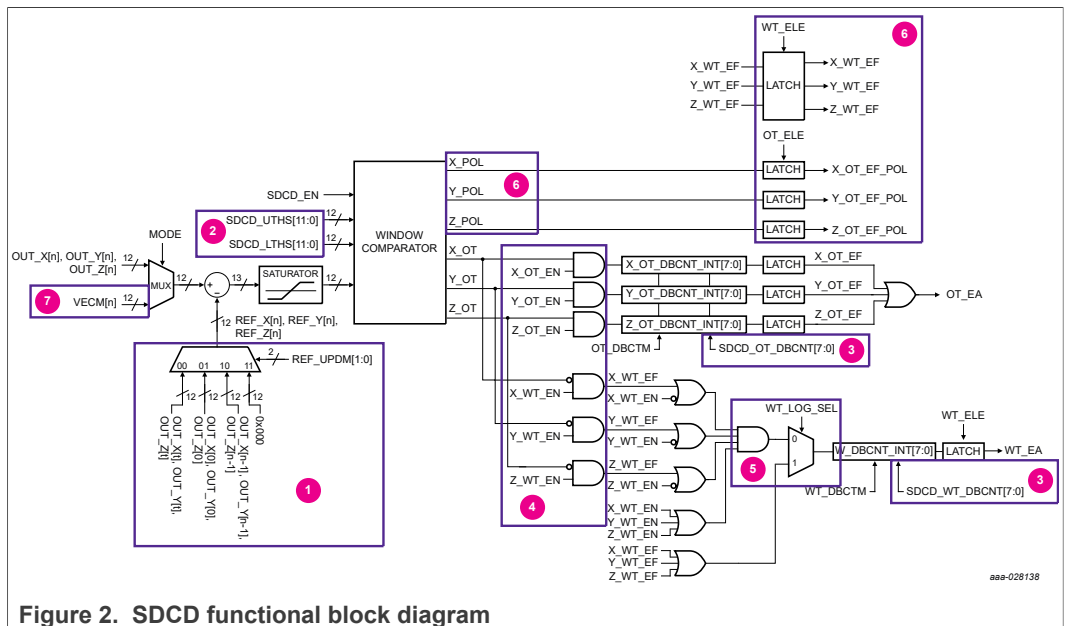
WT_ELE
6
X_WT_EF
Y_WT_EF
Z_WT_EF
LATCH
X_WT_EF
Y_WT_EF
Z_WT_EF
OT_ELE
LATCH
X_OT_EF_POL
LATCH
Y_OT_EF_POL
LATCH
Z_OT_EF_POL
X_POL
Y_POL
Z_POL
6
SDCD_EN
2
SDCD_UTHS[11:0]
SDCD_LTHS[11:0]
12
12
WINDOW COMPARATOR
MODE
OUT_X[n], OUT_Y[n], OUT_Z[n]
12
MUX
12
13
SATURATOR
12
7
VECM[n]
12
12
REF_X[n], REF_Y[n], REF_Z[n]
X_OT
Y_OT
Z_OT
X_OT_EN
Y_OT_EN
Z_OT_EN
X_OT_DBCNT_INT[7:0]
Y_OT_DBCNT_INT[7:0]
Z_OT_DBCNT_INT[7:0]
LATCH
LATCH
LATCH
X_OT_EF
Y_OT_EF
Z_OT_EF
OT_EA
OT_DBCTM
SDCD_OT_DBCNT[7:0]
3
00 01 10 11
2
REF_UPDM[1:0]
12
12
12
OUT_X[t], OUT_Y[t], OUT_Z[t]
OUT_X[0], OUT_Y[0], OUT_Z[0]
OUT_X[n-1], OUT_Y[n-1], OUT_Z[n-1]
0x000
1
X_WT_EN
Y_WT_EN
Z_WT_EN
4
X_WT_EF
X_WT_EN
Y_WT_EF
Y_WT_EN
Z_WT_EF
Z_WT_EN
X_WT_EN
Y_WT_EN
Z_WT_EN
X_WT_EF
Y_WT_EF
Z_WT_EF
WT_LOG_SEL
0
1
5
W_DBCNT_INT[7:0]
LATCH
WT_ELE
WT_EA
WT_DBCTM
SDCD_WT_DBCNT[7:0]
3
aaa-028138
Figure 2. SDCD functional block diagram